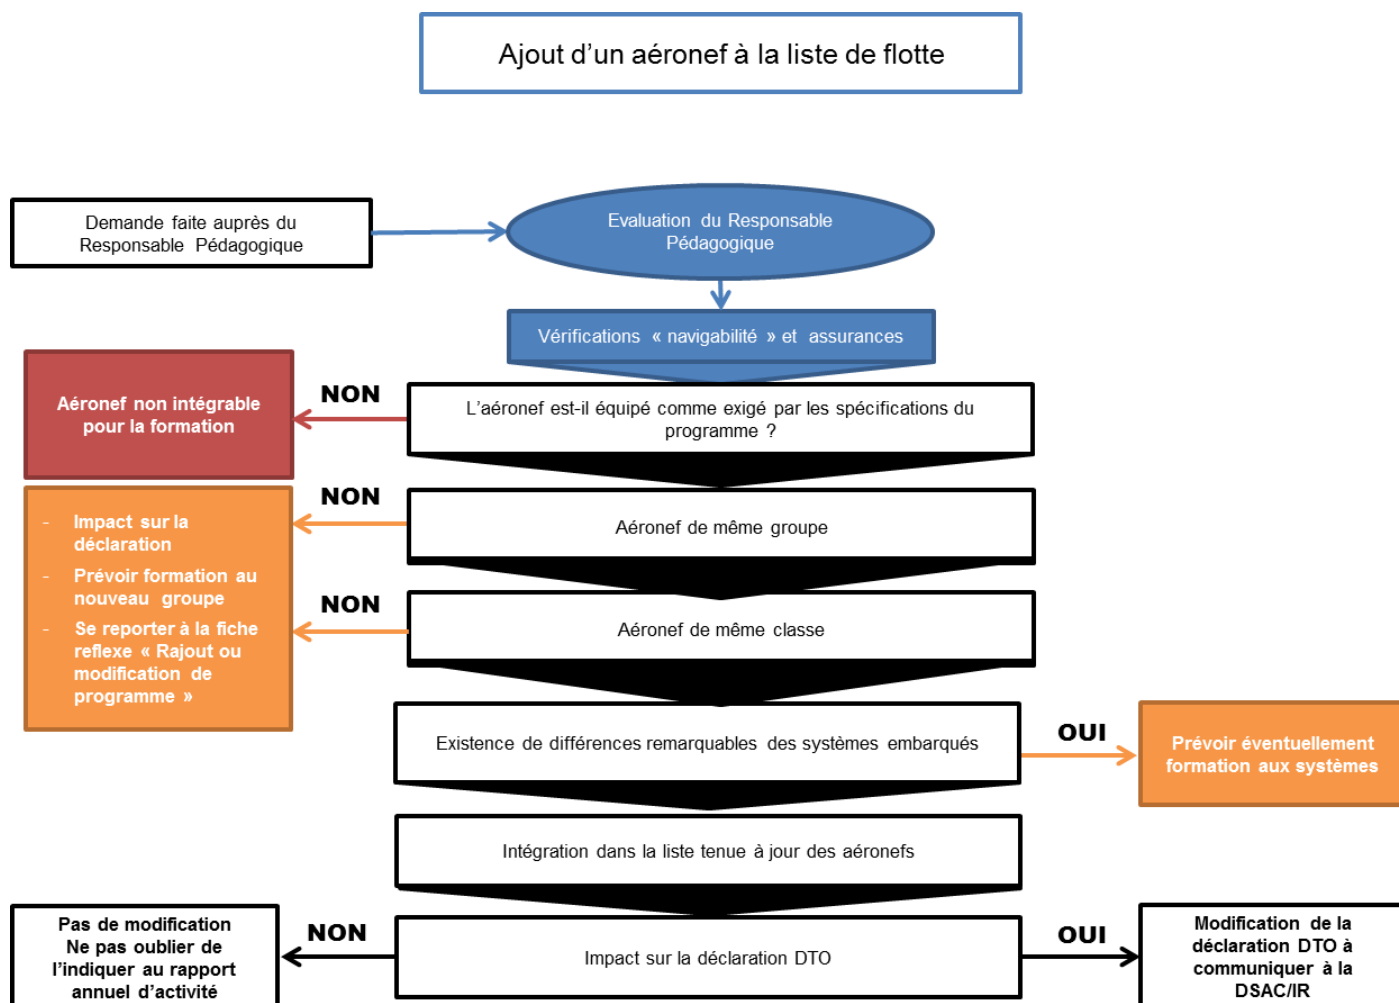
Ajout d'un aéronef à la liste de flotte

Demande faite auprès du Responsable Pédagogique

Evaluation du Responsable Pédagogique

Vérifications « navigabilité » et assurances

Aéronef non intégrable pour la formation

NON

L'aéronef est-il équipé comme exigé par les spécifications du programme ?

- Impact sur la déclaration
- Prévoir formation au nouveau groupe
- Se reporter à la fiche reflexe « Rajout ou modification de programme »

NON

Aéronef de même groupe

NON

Aéronef de même classe

Existence de différences remarquables des systèmes embarqués

OUI

Prévoir éventuellement formation aux systèmes

Intégration dans la liste tenue à jour des aéronefs

Pas de modification Ne pas oublier de l'indiquer au rapport annuel d'activité

NON

Impact sur la déclaration DTO

OUI

Modification de la déclaration DTO à communiquer à la DSAC/IR